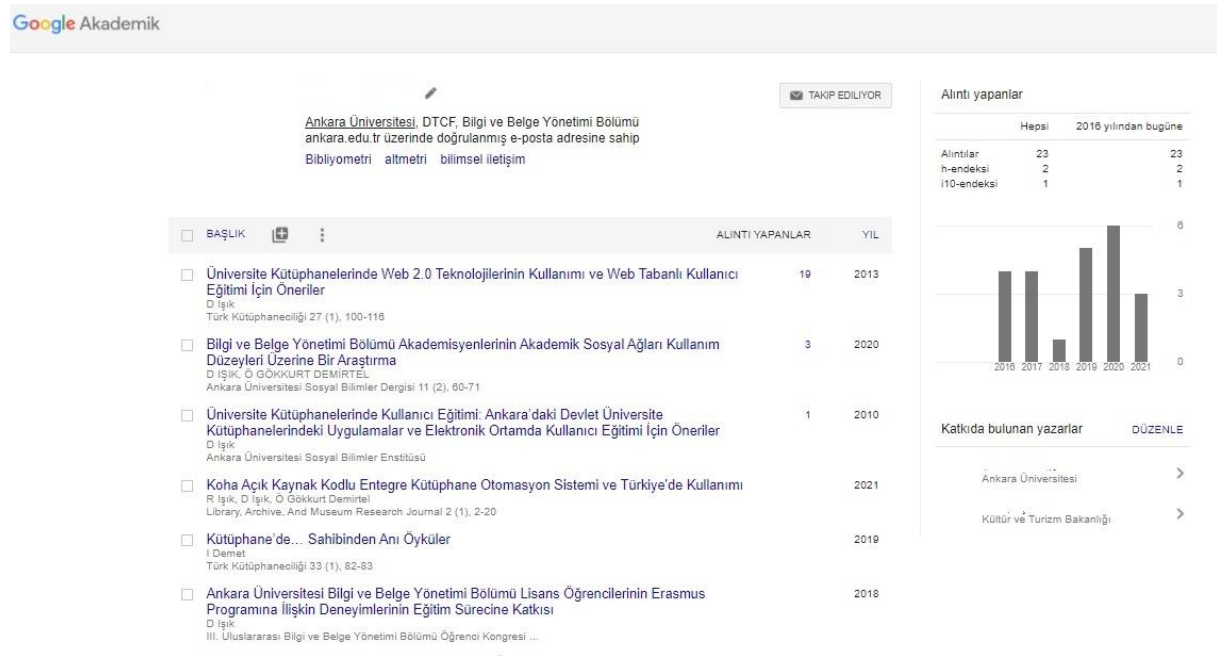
Google Akademik

Ankara Üniversitesi, DTCF, Bilgi ve Belge Yönetimi Bölümü
ankara.edu.tr üzerinde doğrulanmış e-posta adresine sahip
Bibliyometri altmetri bilimsel iletişim

TAKIP EDILIYOR

BAŞLIK ALINTI YAPANLAR YIL

Üniversite Kütüphanelerinde Web 2.0 Teknolojilerinin Kullanımı ve Web Tabanlı Kullanıcı Eğitimi İçin Öneriler
D Işık
Türk Kütüphaneciliği 27 (1), 100-116
19 2013

Bilgi ve Belge Yönetimi Bölümü Akademisyenlerinin Akademik Sosyal Ağları Kullanım Düzeyleri Üzerine Bir Araştırma
D IŞIK, Ö GÖKKURT DEMİRTEL
Ankara Üniversitesi Sosyal Bilimler Dergisi 11 (2), 60-71
3 2020

Üniversite Kütüphanelerinde Kullanıcı Eğitimi: Ankara'daki Devlet Üniversite Kütüphanelerindeki Uygulamalar ve Elektronik Ortamda Kullanıcı Eğitimi İçin Öneriler
D Işık
Ankara Üniversitesi Sosyal Bilimler Enstitüsü
1 2010

Koha Açık Kaynak Kodlu Entegre Kütüphane Otomasyon Sistemi ve Türkiye'de Kullanımı
R Işık, D Işık, Ö Gökkurt Demirtel
Library, Archive, And Museum Research Journal 2 (1), 2-20
2021

Kütüphane'de… Sahibinden Anı Öyküler
I Demet
Türk Kütüphaneciliği 33 (1), 82-83
2019

Ankara Üniversitesi Bilgi ve Belge Yönetimi Bölümü Lisans Öğrencilerinin Erasmus Programına İlişkin Deneyimlerinin Eğitim Sürecine Katkısı
D Işık
III. Uluslararası Bilgi ve Belge Yönetimi Bölümü Öğrenci Kongresi ...
2018

Alıntı yapanlar

| | Hepsi | 2016 yılından bugüne |
|---|---|---|
| Alıntılar | 23 | 23 |
| h-endeksi | 2 | 2 |
| i10-endeksi | 1 | 1 |

6
3
0
2016 2017 2018 2019 2020 2021

Katkıda bulunan yazarlar DÜZENLE

Ankara Üniversitesi

Kültür ve Turizm Bakanlığı